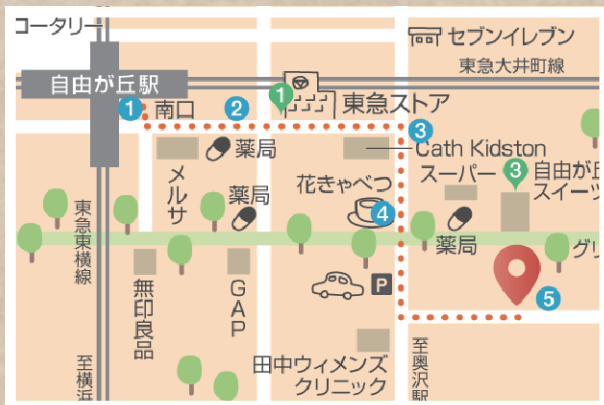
ータリー

自由が丘駅

1

南口

2

1

東急ストア

セブンイレブン

東急大井町線

3

Cath Kidston

薬局

メルサ

薬局

花きゃべつ

4

スーパー

3

自由が丘

スイーツ

薬局

グリ

東急東横線

無印良品

GAP

P

5

田中ウィメンズクリニック

至横浜

至奥沢駅